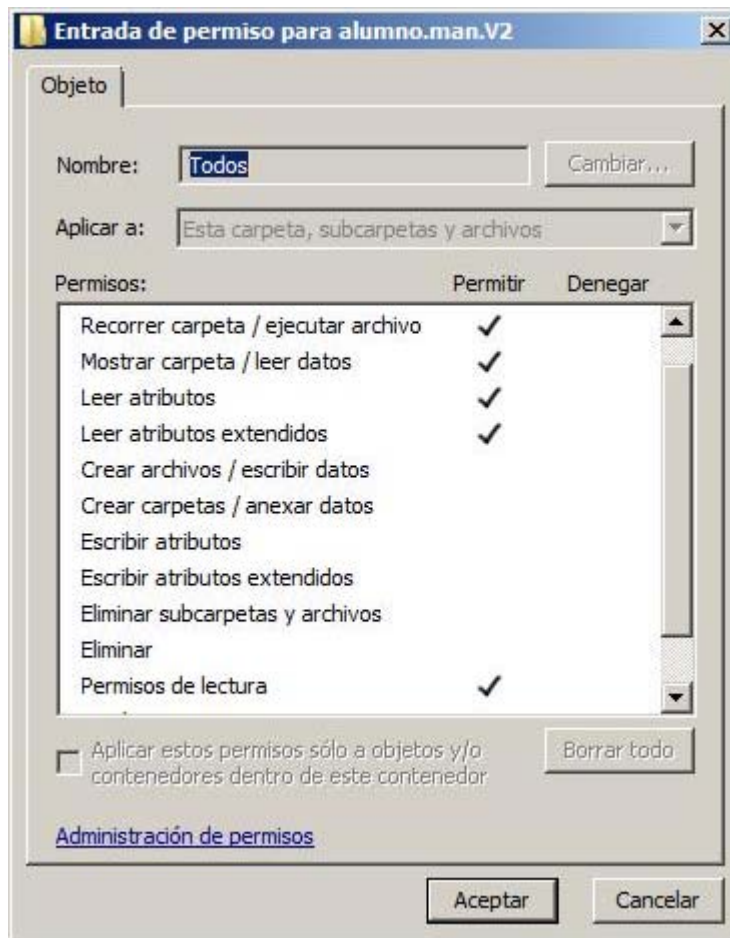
Entrada de permiso para alumno.man.V2

Objeto

Nombre: Todos Cambiar...

Aplicar a: Esta carpeta, subcarpetas y archivos

| Permisos: | Permitir | Denegar |
|---|---|---|
| Recorrer carpeta / ejecutar archivo | ✓ | |
| Mostrar carpeta / leer datos | ✓ | |
| Leer atributos | ✓ | |
| Leer atributos extendidos | ✓ | |
| Crear archivos / escribir datos | | |
| Crear carpetas / anexar datos | | |
| Escribir atributos | | |
| Escribir atributos extendidos | | |
| Eliminar subcarpetas y archivos | | |
| Eliminar | | |
| Permisos de lectura | ✓ | |

Aplicar estos permisos sólo a objetos y/o contenedores dentro de este contenedor

Borrar todo

Administración de permisos

Aceptar Cancelar